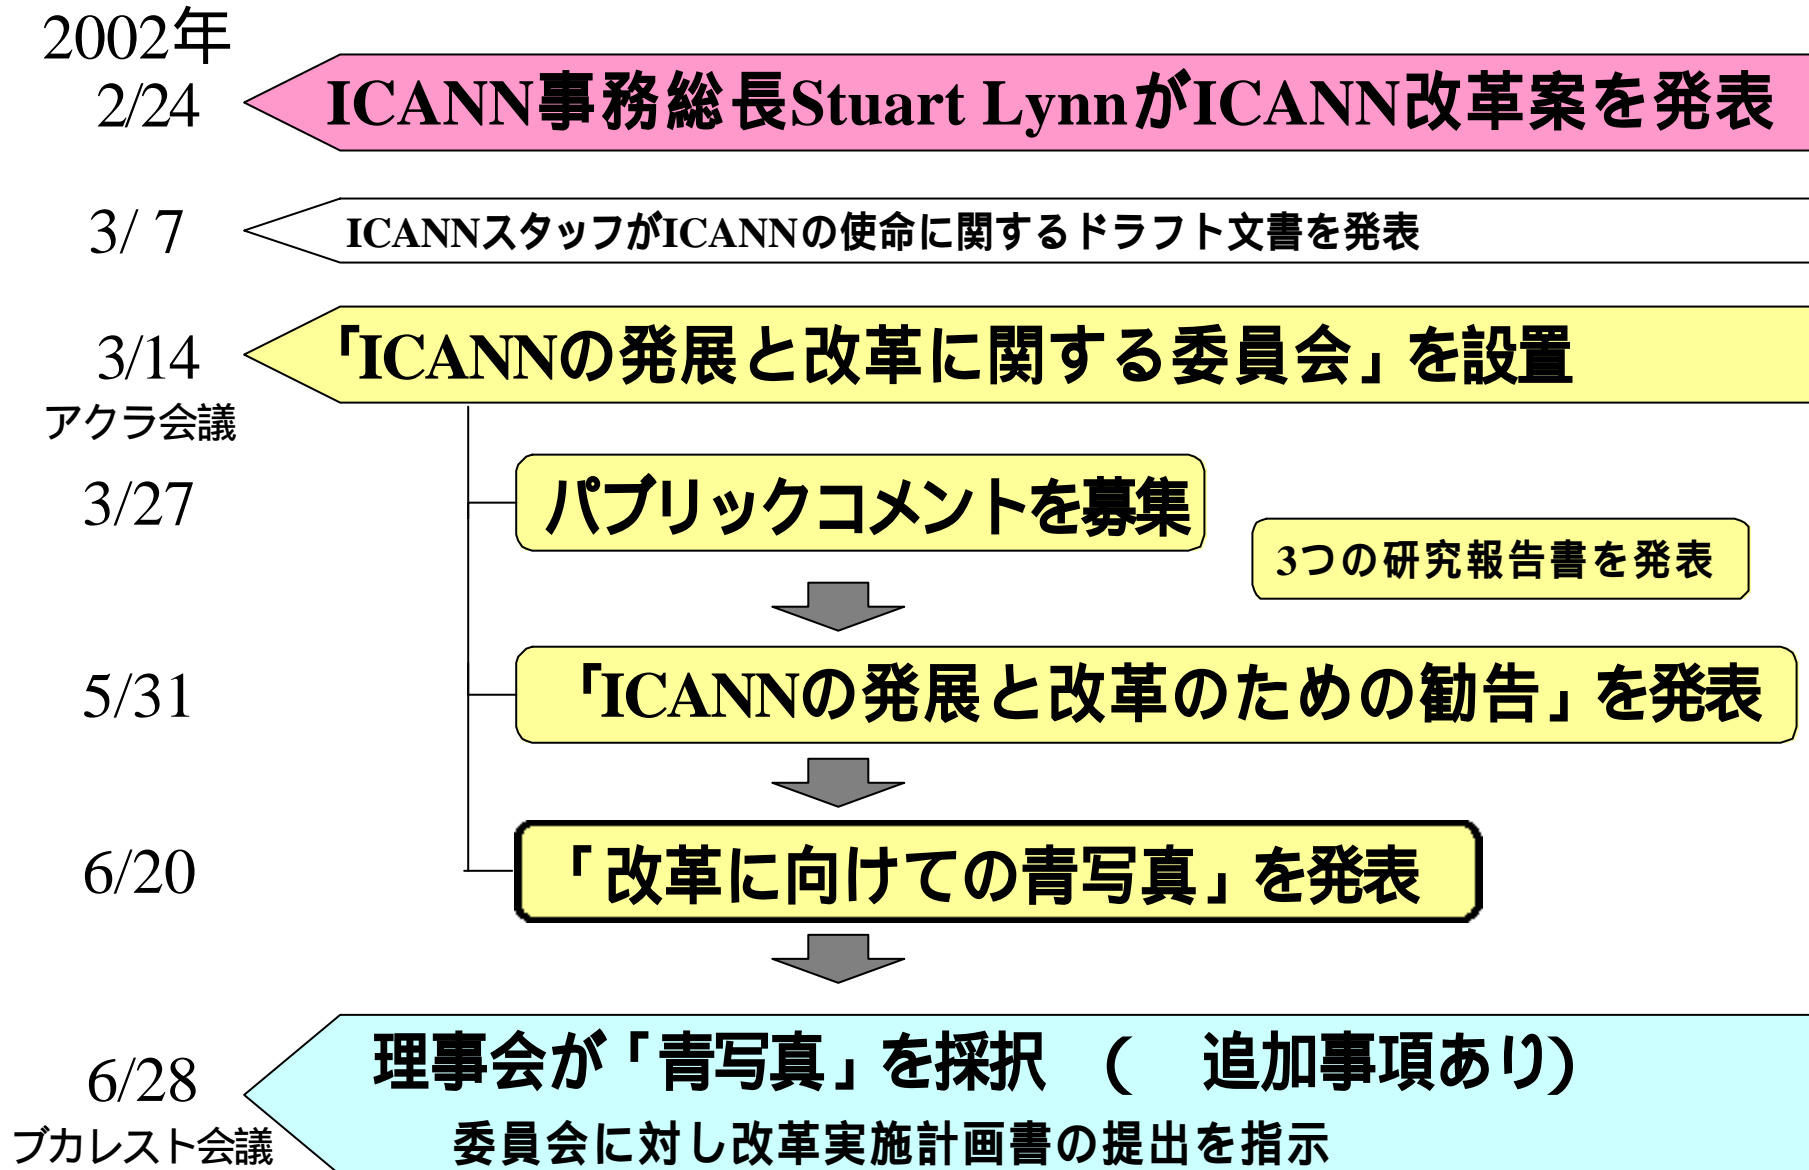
2002年
2/24
ICANN事務総長Stuart LynnがICANN改革案を発表

3/ 7
ICANNスタッフがICANNの使命に関するドラフト文書を発表

3/14
アクラ会議
「ICANNの発展と改革に関する委員会」を設置

3/27
パブリックコメントを募集

3つの研究報告書を発表

5/31
「ICANNの発展と改革のための勧告」を発表

6/20
「改革に向けての青写真」を発表

6/28
ブカレスト会議
理事会が「青写真」を採択 （ 追加事項あり)
委員会に対し改革実施計画書の提出を指示